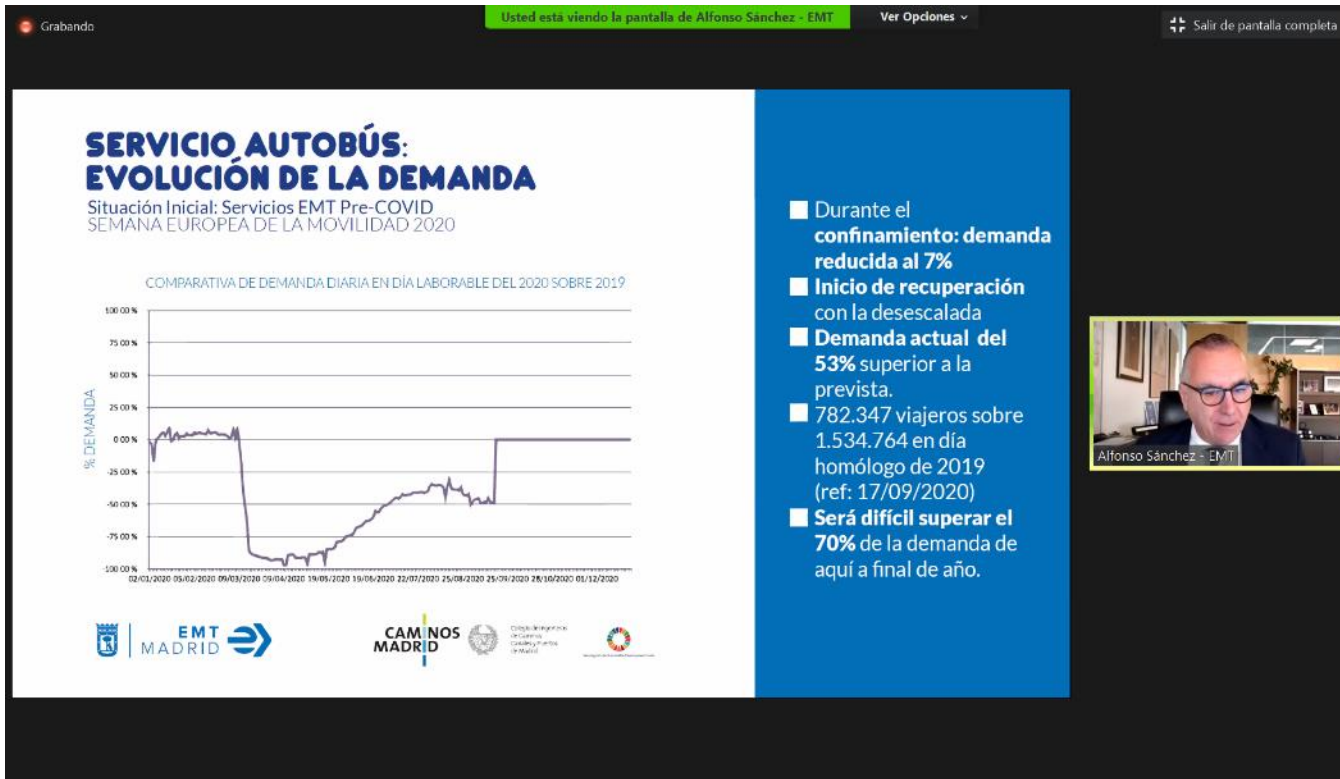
Grabando

Usted está viendo la pantalla de Alfonso Sánchez - EMT

Ver Opciones

Salir de pantalla completa

SERVICIO AUTOBÚS: EVOLUCIÓN DE LA DEMANDA

Situación Inicial: Servicios EMT Pre-COVID
SEMANA EUROPEA DE LA MOVILIDAD 2020

COMPARATIVA DE DEMANDA DIARIA EN DÍA LABORABLE DEL 2020 SOBRE 2019

100,00 %
75,00 %
50,00 %
25,00 %
0,00 %
-25,00 %
-50,00 %
-75,00 %
-100,00 %

% DEMANDA

02/01/2020 05/02/2020 09/03/2020 09/04/2020 19/05/2020 19/06/2020 22/07/2020 25/08/2020 25/09/2020 28/10/2020 01/12/2020

EMT MADRID

CAMINOS MADRID

Colegio de Ingenieros de Caminos, Canales y Puertos de Madrid

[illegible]

Durante el confinamiento: demanda reducida al 7%

Inicio de recuperación con la desescalada

Demanda actual del 53% superior a la prevista.

782.347 viajeros sobre 1.534.764 en día homólogo de 2019 (ref: 17/09/2020)

Será difícil superar el 70% de la demanda de aquí a final de año.

Alfonso Sánchez - EMT